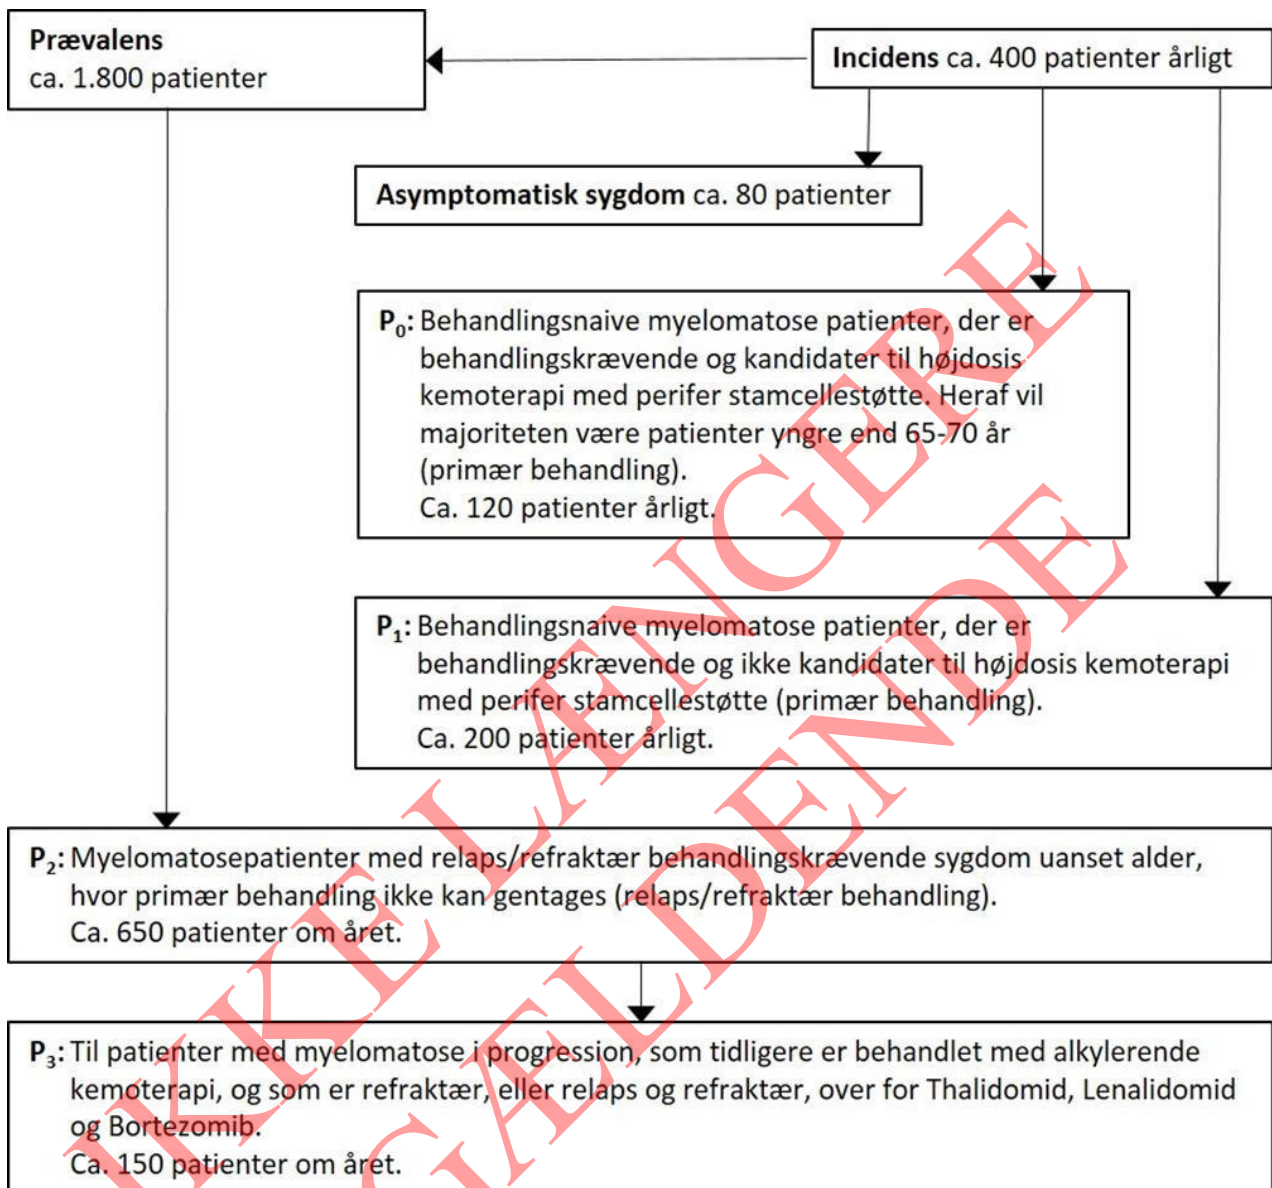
**Prævalens**
ca. 1.800 patienter

**Incidens** ca. 400 patienter årligt

**Asymptomatisk sygdom** ca. 80 patienter

**$P_0$:** Behandlingsnaive myelomatose patienter, der er behandlingskrævende og kandidater til højdosis kemoterapi med perifer stamcellestøtte. Heraf vil majoriteten være patienter yngre end 65-70 år (primær behandling).
Ca. 120 patienter årligt.

**$P_1$:** Behandlingsnaive myelomatose patienter, der er behandlingskrævende og ikke kandidater til højdosis kemoterapi med perifer stamcellestøtte (primær behandling).
Ca. 200 patienter årligt.

**$P_2$:** Myelomatosepatienter med relaps/refraktær behandlingskrævende sygdom uanset alder, hvor primær behandling ikke kan gentages (relaps/refraktær behandling).
Ca. 650 patienter om året.

**$P_3$:** Til patienter med myelomatose i progression, som tidligere er behandlet med alkylerende kemoterapi, og som er refraktær, eller relaps og refraktær, over for Thalidomid, Lenalidomid og Bortezomib.
Ca. 150 patienter om året.

IKKE LÆNGERE GÆLDENDE